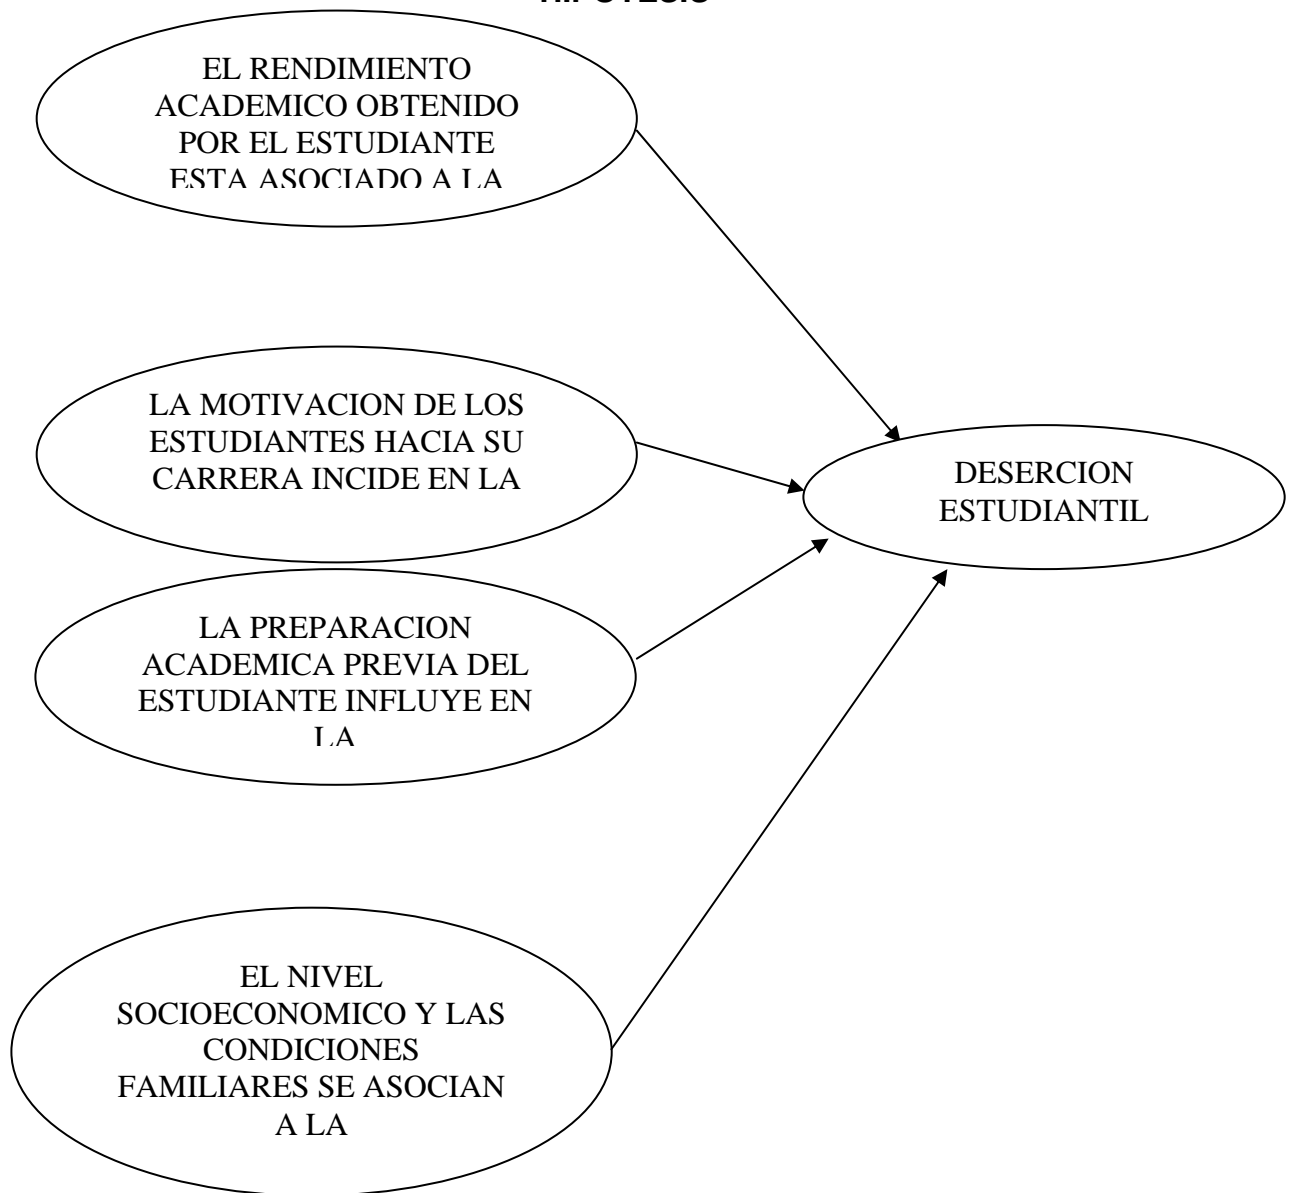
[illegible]

EL RENDIMIENTO ACADEMICO OBTENIDO POR EL ESTUDIANTE ESTA ASOCIADO A LA

LA MOTIVACION DE LOS ESTUDIANTES HACIA SU CARRERA INCIDE EN LA

DESERCION ESTUDIANTIL

LA PREPARACION ACADEMICA PREVIA DEL ESTUDIANTE INFLUYE EN LA

EL NIVEL SOCIOECONOMICO Y LAS CONDICIONES FAMILIARES SE ASOCIAN A LA